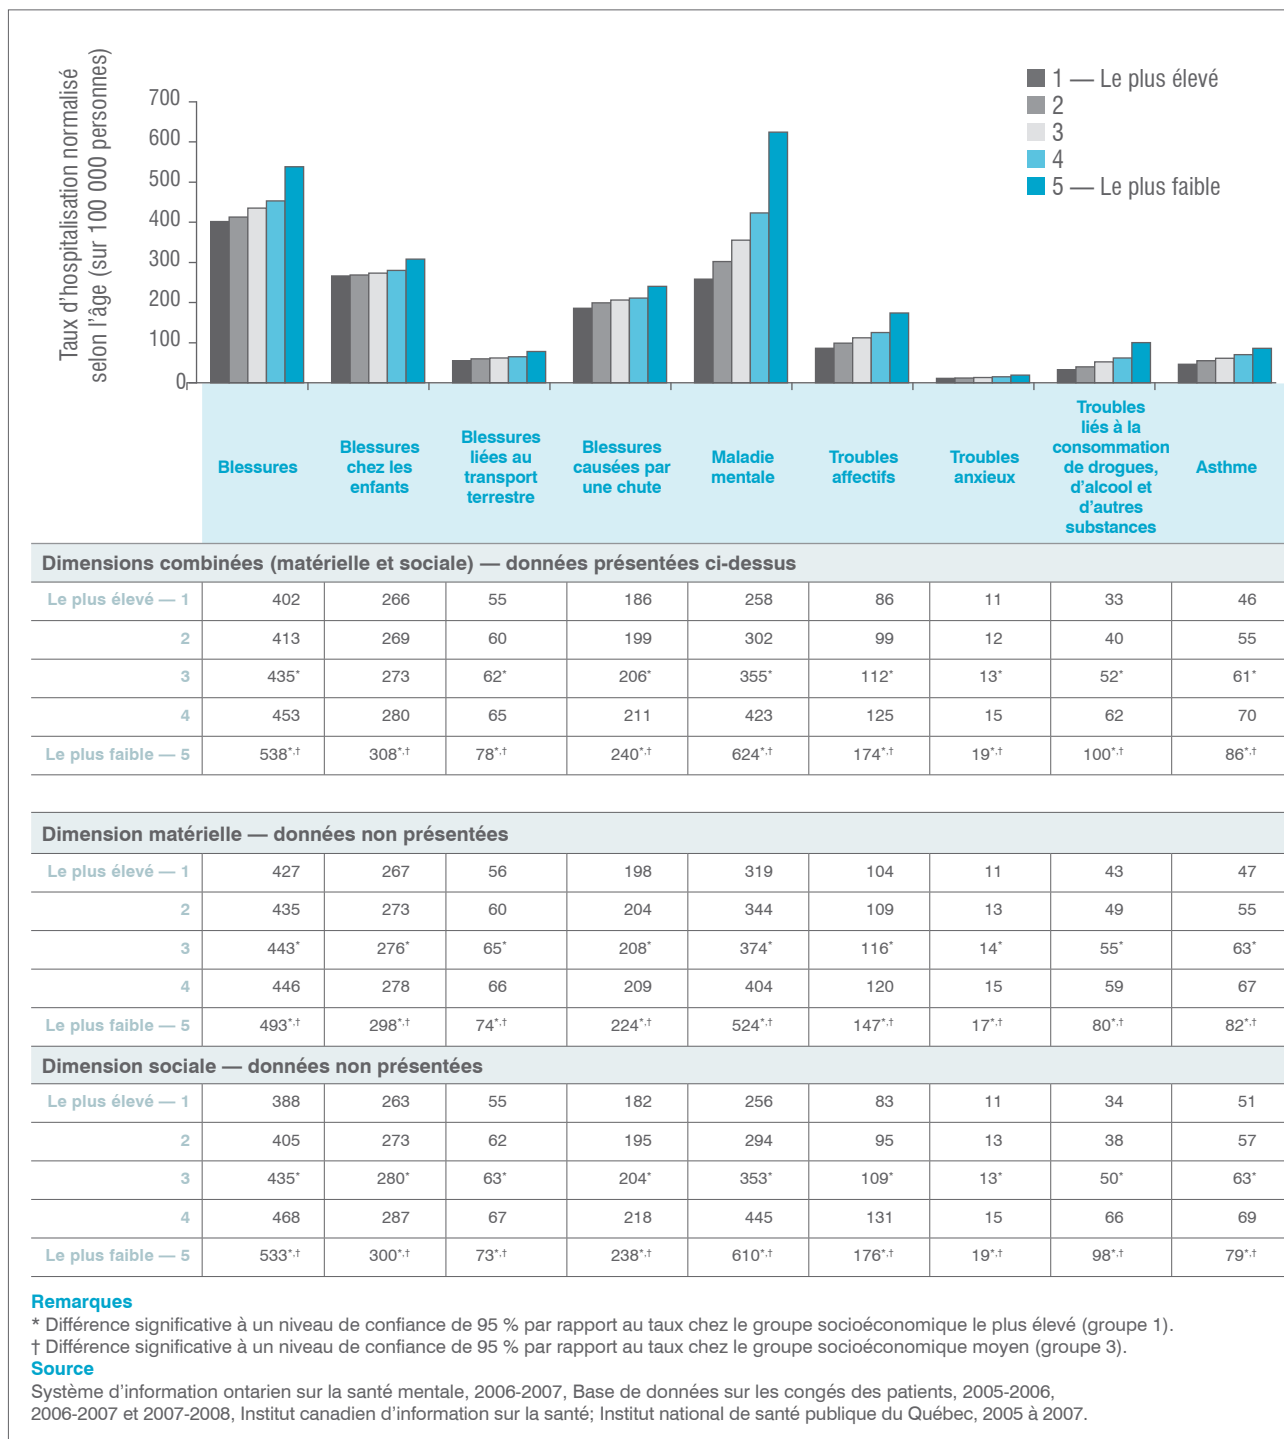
Taux d'hospitalisation normalisé selon l'âge (sur 100 000 personnes)

700
600
500
400
300
200
100
0

1 — Le plus élevé
2
3
4
5 — Le plus faible

| | Blessures | Blessures chez les enfants | Blessures liées au transport terrestre | Blessures causées par une chute | Maladie mentale | Troubles affectifs | Troubles anxieux | Troubles liés à la consommation de drogues, d'alcool et d'autres substances | Asthme |
|---|---|---|---|---|---|---|---|---|---|
| **Dimensions combinées (matérielle et sociale) — données présentées ci-dessus** | | | | | | | | | |
| Le plus élevé — 1 | 402 | 266 | 55 | 186 | 258 | 86 | 11 | 33 | 46 |
| 2 | 413 | 269 | 60 | 199 | 302 | 99 | 12 | 40 | 55 |
| 3 | 435* | 273 | 62* | 206* | 355* | 112* | 13* | 52* | 61* |
| 4 | 453 | 280 | 65 | 211 | 423 | 125 | 15 | 62 | 70 |
| Le plus faible — 5 | 538*,† | 308*,† | 78*,† | 240*,† | 624*,† | 174*,† | 19*,† | 100*,† | 86*,† |
| **Dimension matérielle — données non présentées** | | | | | | | | | |
| Le plus élevé — 1 | 427 | 267 | 56 | 198 | 319 | 104 | 11 | 43 | 47 |
| 2 | 435 | 273 | 60 | 204 | 344 | 109 | 13 | 49 | 55 |
| 3 | 443* | 276* | 65* | 208* | 374* | 116* | 14* | 55* | 63* |
| 4 | 446 | 278 | 66 | 209 | 404 | 120 | 15 | 59 | 67 |
| Le plus faible — 5 | 493*,† | 298*,† | 74*,† | 224*,† | 524*,† | 147*,† | 17*,† | 80*,† | 82*,† |
| **Dimension sociale — données non présentées** | | | | | | | | | |
| Le plus élevé — 1 | 388 | 263 | 55 | 182 | 256 | 83 | 11 | 34 | 51 |
| 2 | 405 | 273 | 62 | 195 | 294 | 95 | 13 | 38 | 57 |
| 3 | 435* | 280* | 63* | 204* | 353* | 109* | 13* | 50* | 63* |
| 4 | 468 | 287 | 67 | 218 | 445 | 131 | 15 | 66 | 69 |
| Le plus faible — 5 | 533*,† | 300*,† | 73*,† | 238*,† | 610*,† | 176*,† | 19*,† | 98*,† | 79*,† |

Remarques
* Différence significative à un niveau de confiance de 95 % par rapport au taux chez le groupe socioéconomique le plus élevé (groupe 1).
† Différence significative à un niveau de confiance de 95 % par rapport au taux chez le groupe socioéconomique moyen (groupe 3).
Source
Système d'information ontarien sur la santé mentale, 2006-2007, Base de données sur les congés des patients, 2005-2006, 2006-2007 et 2007-2008, Institut canadien d'information sur la santé; Institut national de santé publique du Québec, 2005 à 2007.